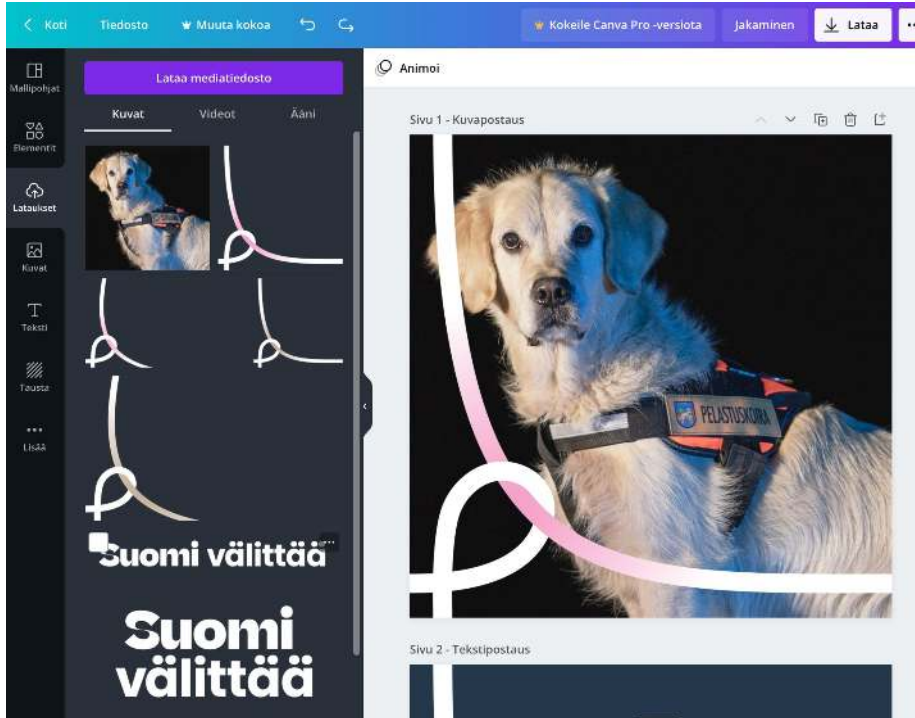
Koti Tiedosto Muuta kokoa Kokeile Canva Pro -versiota Jakaminen Lataa

Mallipohjat
Elementit
Lataukset
Kuvat
Teksti
Tausta
Lisää

Lataa mediatiedosto
Kuvat Videot Ääni

Animoi

Sivu 1 - Kuvapostaus

PELASTUSKOIRA

Suomi välittää

Suomi välittää

Sivu 2 - Tekstipostaus